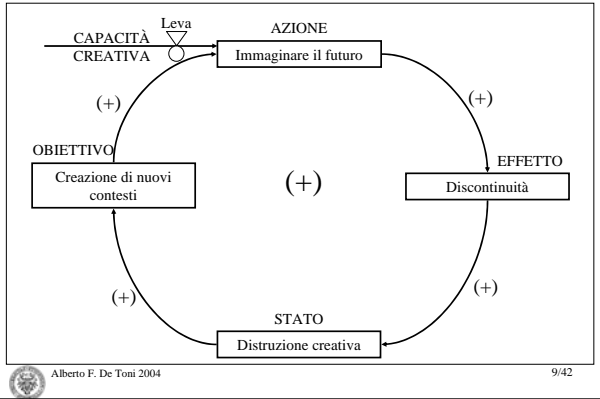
CAPACITÀ CREATIVA

Leva

AZIONE

Immaginare il futuro

(+)

(+)

OBIETTIVO

Creazione di nuovi contesti

(+)

EFFETTO

Discontinuità

(+)

(+)

STATO

Distruzione creativa

Alberto F. De Toni 2004

9/42